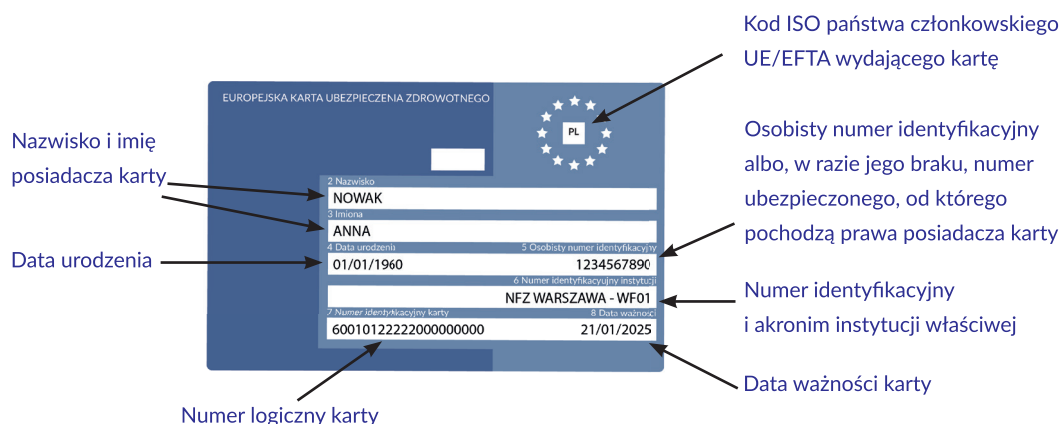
Kod ISO państwa członkowskiego UE/EFTA wydającego kartę

EUROPEJSKA KARTA UBEZPIECZENIA ZDROWOTNEGO

PL

Nazwisko i imię posiadacza karty

2 Nazwisko
NOWAK
3 Imiona
ANNA

Osobisty numer identyfikacyjny albo, w razie jego braku, numer ubezpieczonego, od którego pochodzą prawa posiadacza karty

Data urodzenia

4 Data urodzenia
01/01/1960
5 Osobisty numer identyfikacyjny
1234567890
6 Numer identyfikacyjny instytucji
NFZ WARSZAWA - WF01

Numer identyfikacyjny i akronim instytucji właściwej

7 Numer identyfikacyjny karty
60010122222000000000
8 Data ważności
21/01/2025

Data ważności karty

Numer logiczny karty